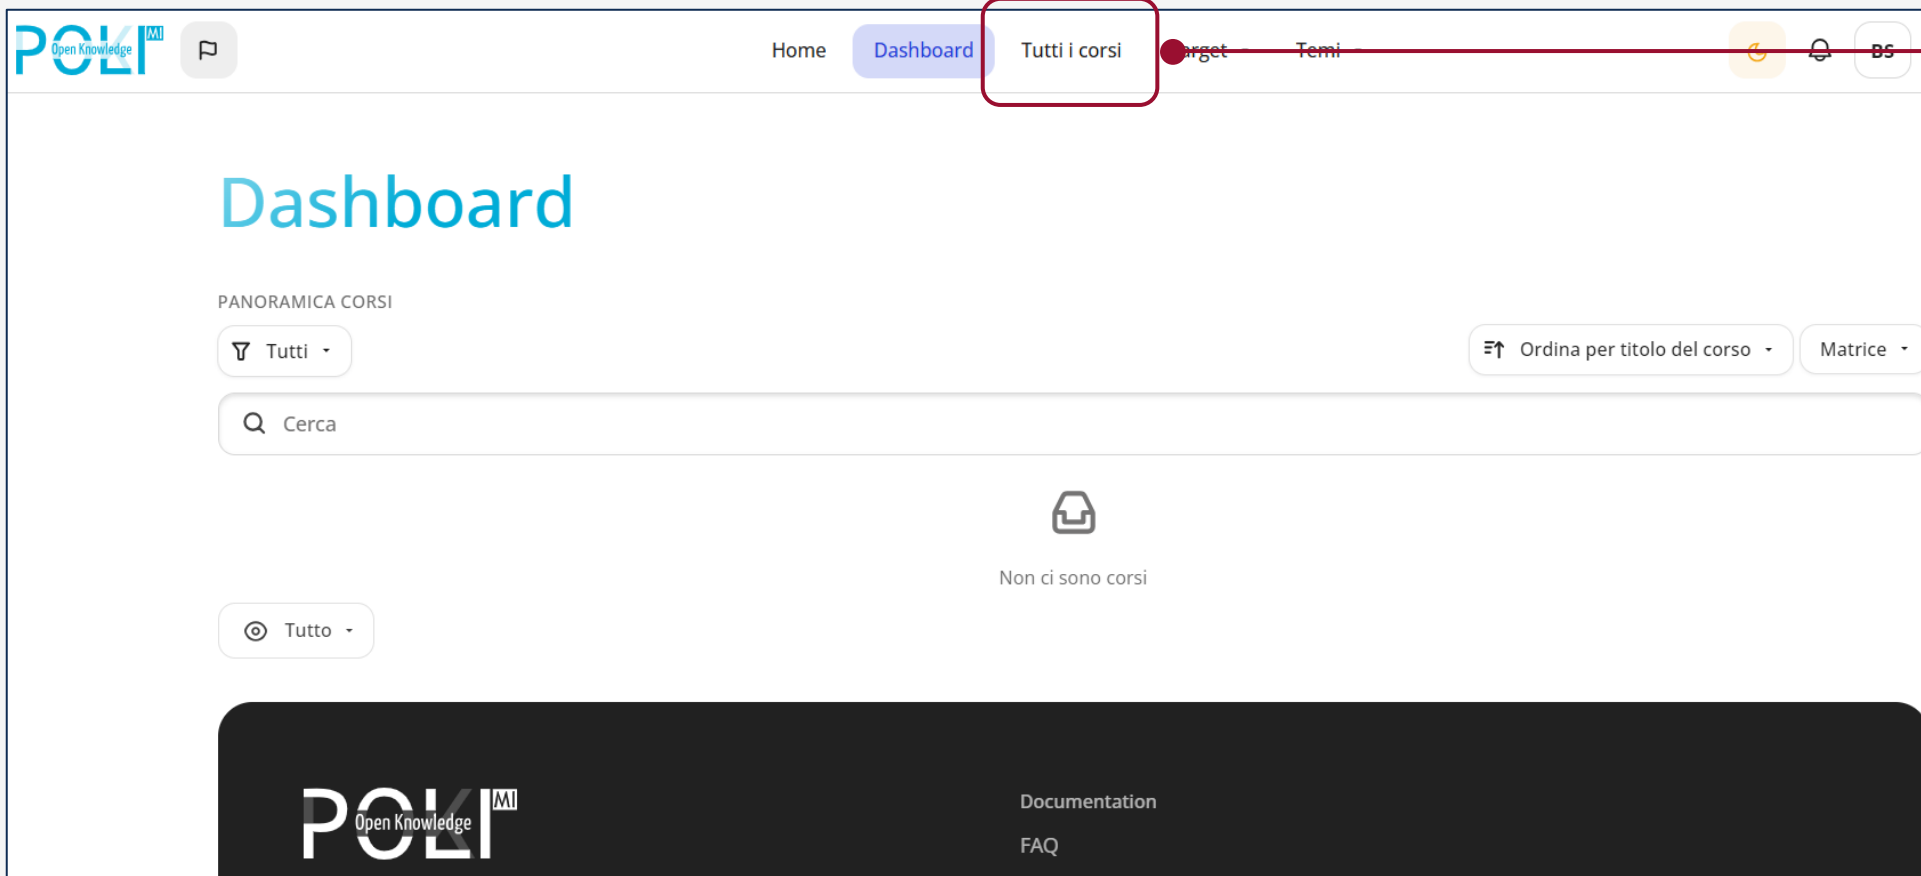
POLI MI Open Knowledge

Home Dashboard Tutti i corsi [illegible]rget Temi

BS

Dashboard

PANORAMICA CORSI

Tutti

Ordina per titolo del corso

Matrice

Cerca

Non ci sono corsi

Tutto

POLI MI Open Knowledge

Documentation

FAQ